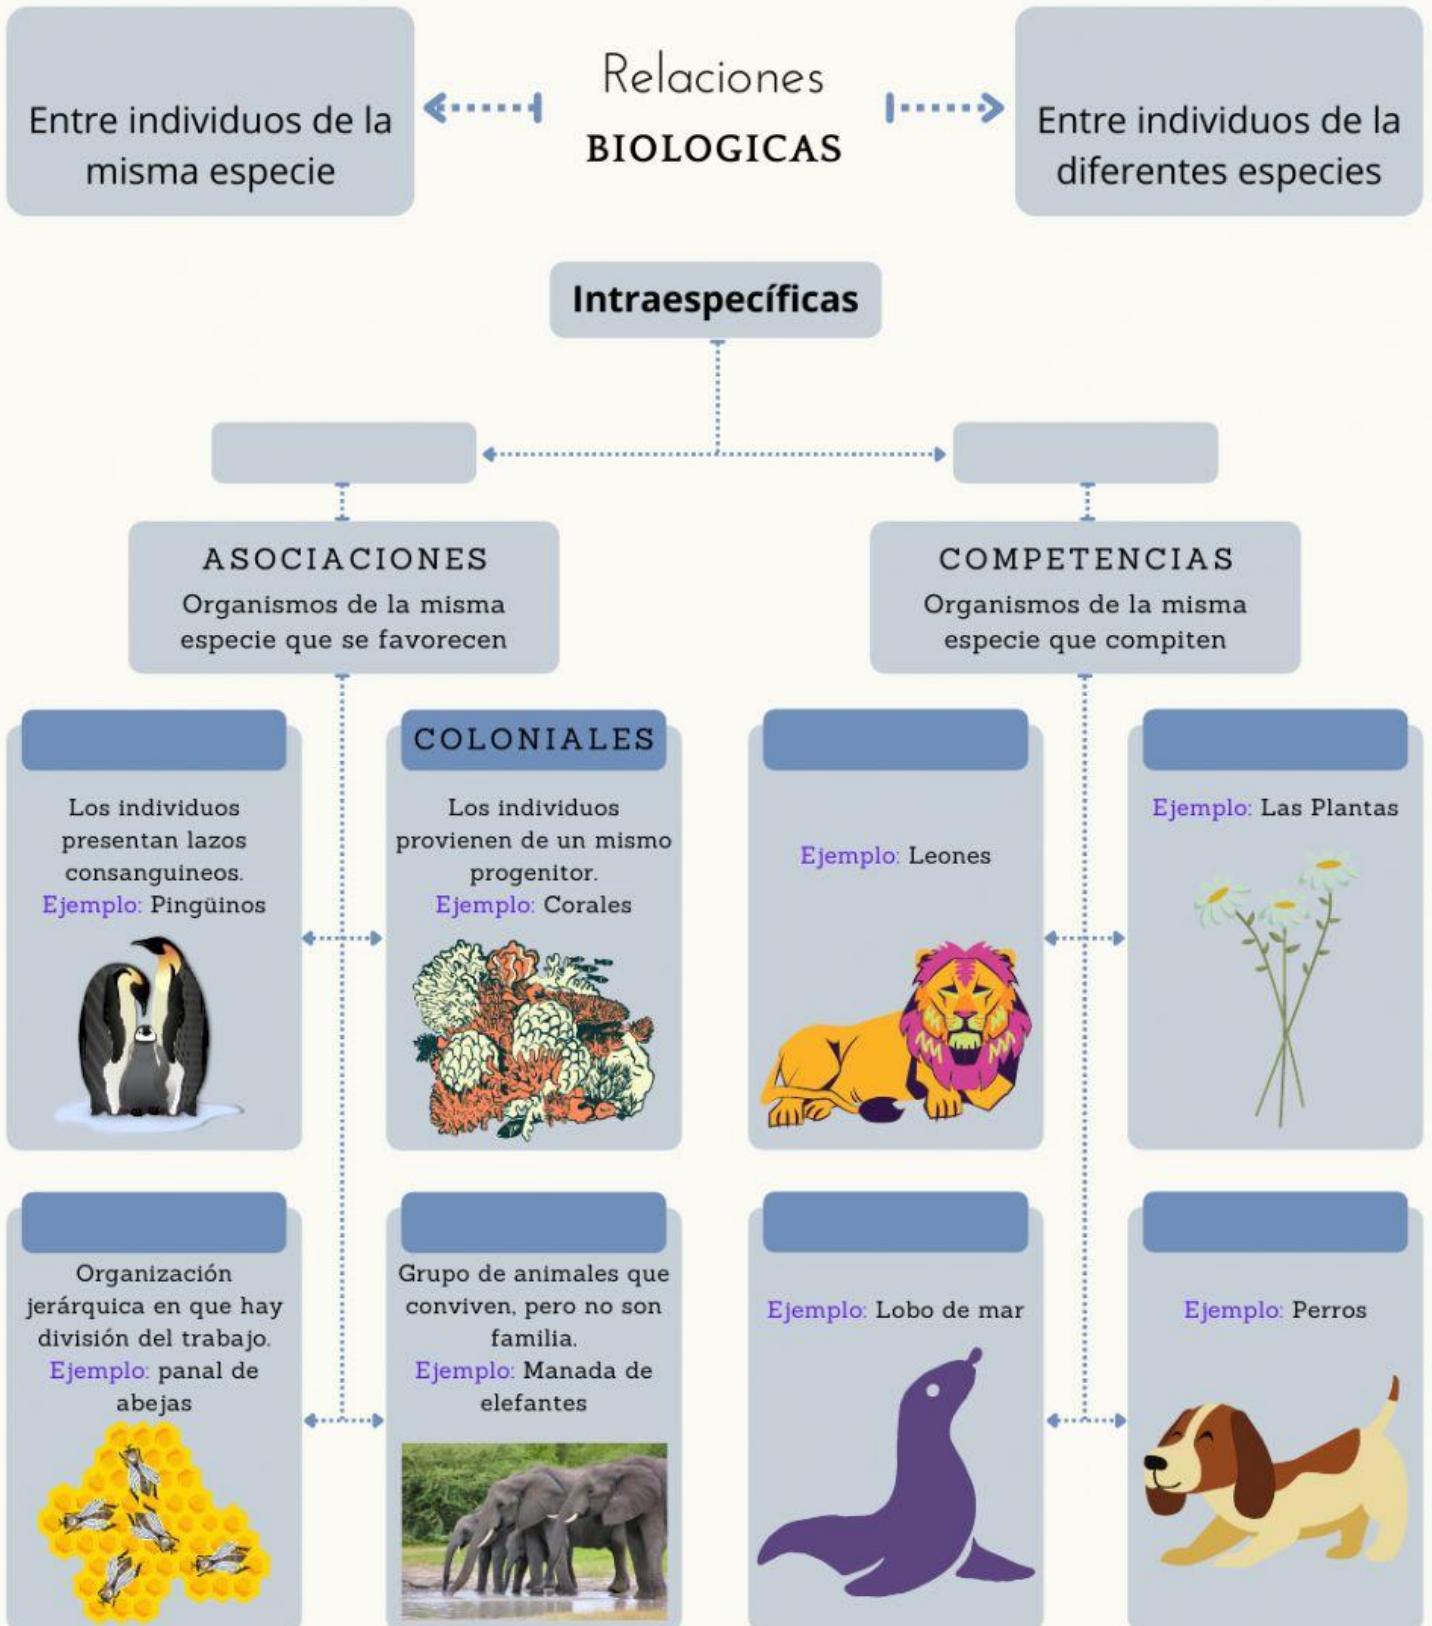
Entre individuos de la misma especie

Relaciones
BIOLOGICAS

Entre individuos de la diferentes especies

Intraespecíficas

ASOCIACIONES
Organismos de la misma especie que se favorecen

COMPETENCIAS
Organismos de la misma especie que compiten

Los individuos presentan lazos consanguineos.
Ejemplo: Pingüinos

COLONIALES
Los individuos provienen de un mismo progenitor.
Ejemplo: Corales

Ejemplo: Leones

Ejemplo: Las Plantas

Organización jerárquica en que hay división del trabajo.
Ejemplo: panal de abejas

Grupo de animales que conviven, pero no son familia.
Ejemplo: Manada de elefantes

Ejemplo: Lobo de mar

Ejemplo: Perros